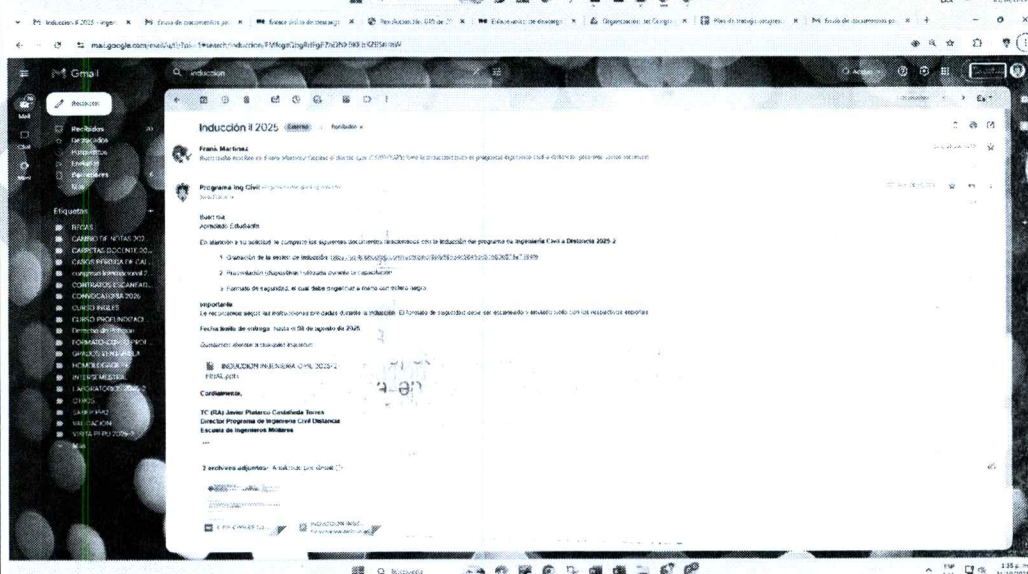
Inducción II 2025 - Ingen | Envío de documentos pa | Enlace único de descarga | Resolución No. 685 de 2 | Enlace único de descarga | Organización del Congre | Plan de trabajo congres | Envío de documentos pa | +

mail.google.com/mail/u/1/?ui=1#search/induccion/FMfcgzQ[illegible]

Gmail | induccion

Redactar

Recibidos
Destacados
Pospuestos
Enviados
Borradores
Más

Etiquetas +
BECAS
CAMBIO DE NOTAS 202
CARPETAS DOCENTE 20
CASOS PERDIDA DE CAL
congreso internacional 2
CONTRATOS ESCANEAD
CONVOCATORIA 2026
CURSO INGLES
CURSO PROFUNDIZACI
Derecho de Petición
FORMATO CONTROL
GRADOS EN LINEA
HOMOLOGACION
INTERSEMESTRAL
LABORATORIOS 2025-2
OTROS
SABER PRO
VALIDACION
VISITA PERU 2025-2
Más

Inducción II 2025 Externo | Recibidos ×

Frank Martínez
Buenas tardes, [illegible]

Programa Ing Civil
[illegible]

Buen día
Apreciado Estudiante

En atención a su solicitud, se comparte los siguientes documentos relacionados con la inducción del programa de Ingeniería Civil a Distancia 2025-2:

1. Grabación de la sesión de inducción: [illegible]
2. Presentación (diapositivas) utilizada durante la capacitación
3. Formato de seguridad, el cual debe diligenciar a mano con esfero negro.

Importante
Le recordamos seguir las instrucciones brindadas durante la inducción. El formato de seguridad debe ser escaneado y enviado junto con los respectivos soportes.

Fecha límite de entrega: hasta el 08 de agosto de 2025

Quedamos atentos a cualquier inquietud.

INDUCCION INGENIERIA CIVIL 2025-2 FINAL.pptx

Cordialmente,

TC (RA) Javier Plutarco Castañeda Torres
Director Programa de Ingeniería Civil Distancia
Escuela de Ingenieros Militares

2 archivos adjuntos · Analizado por Gmail

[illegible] | INDUCCION INGE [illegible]

Búsqueda